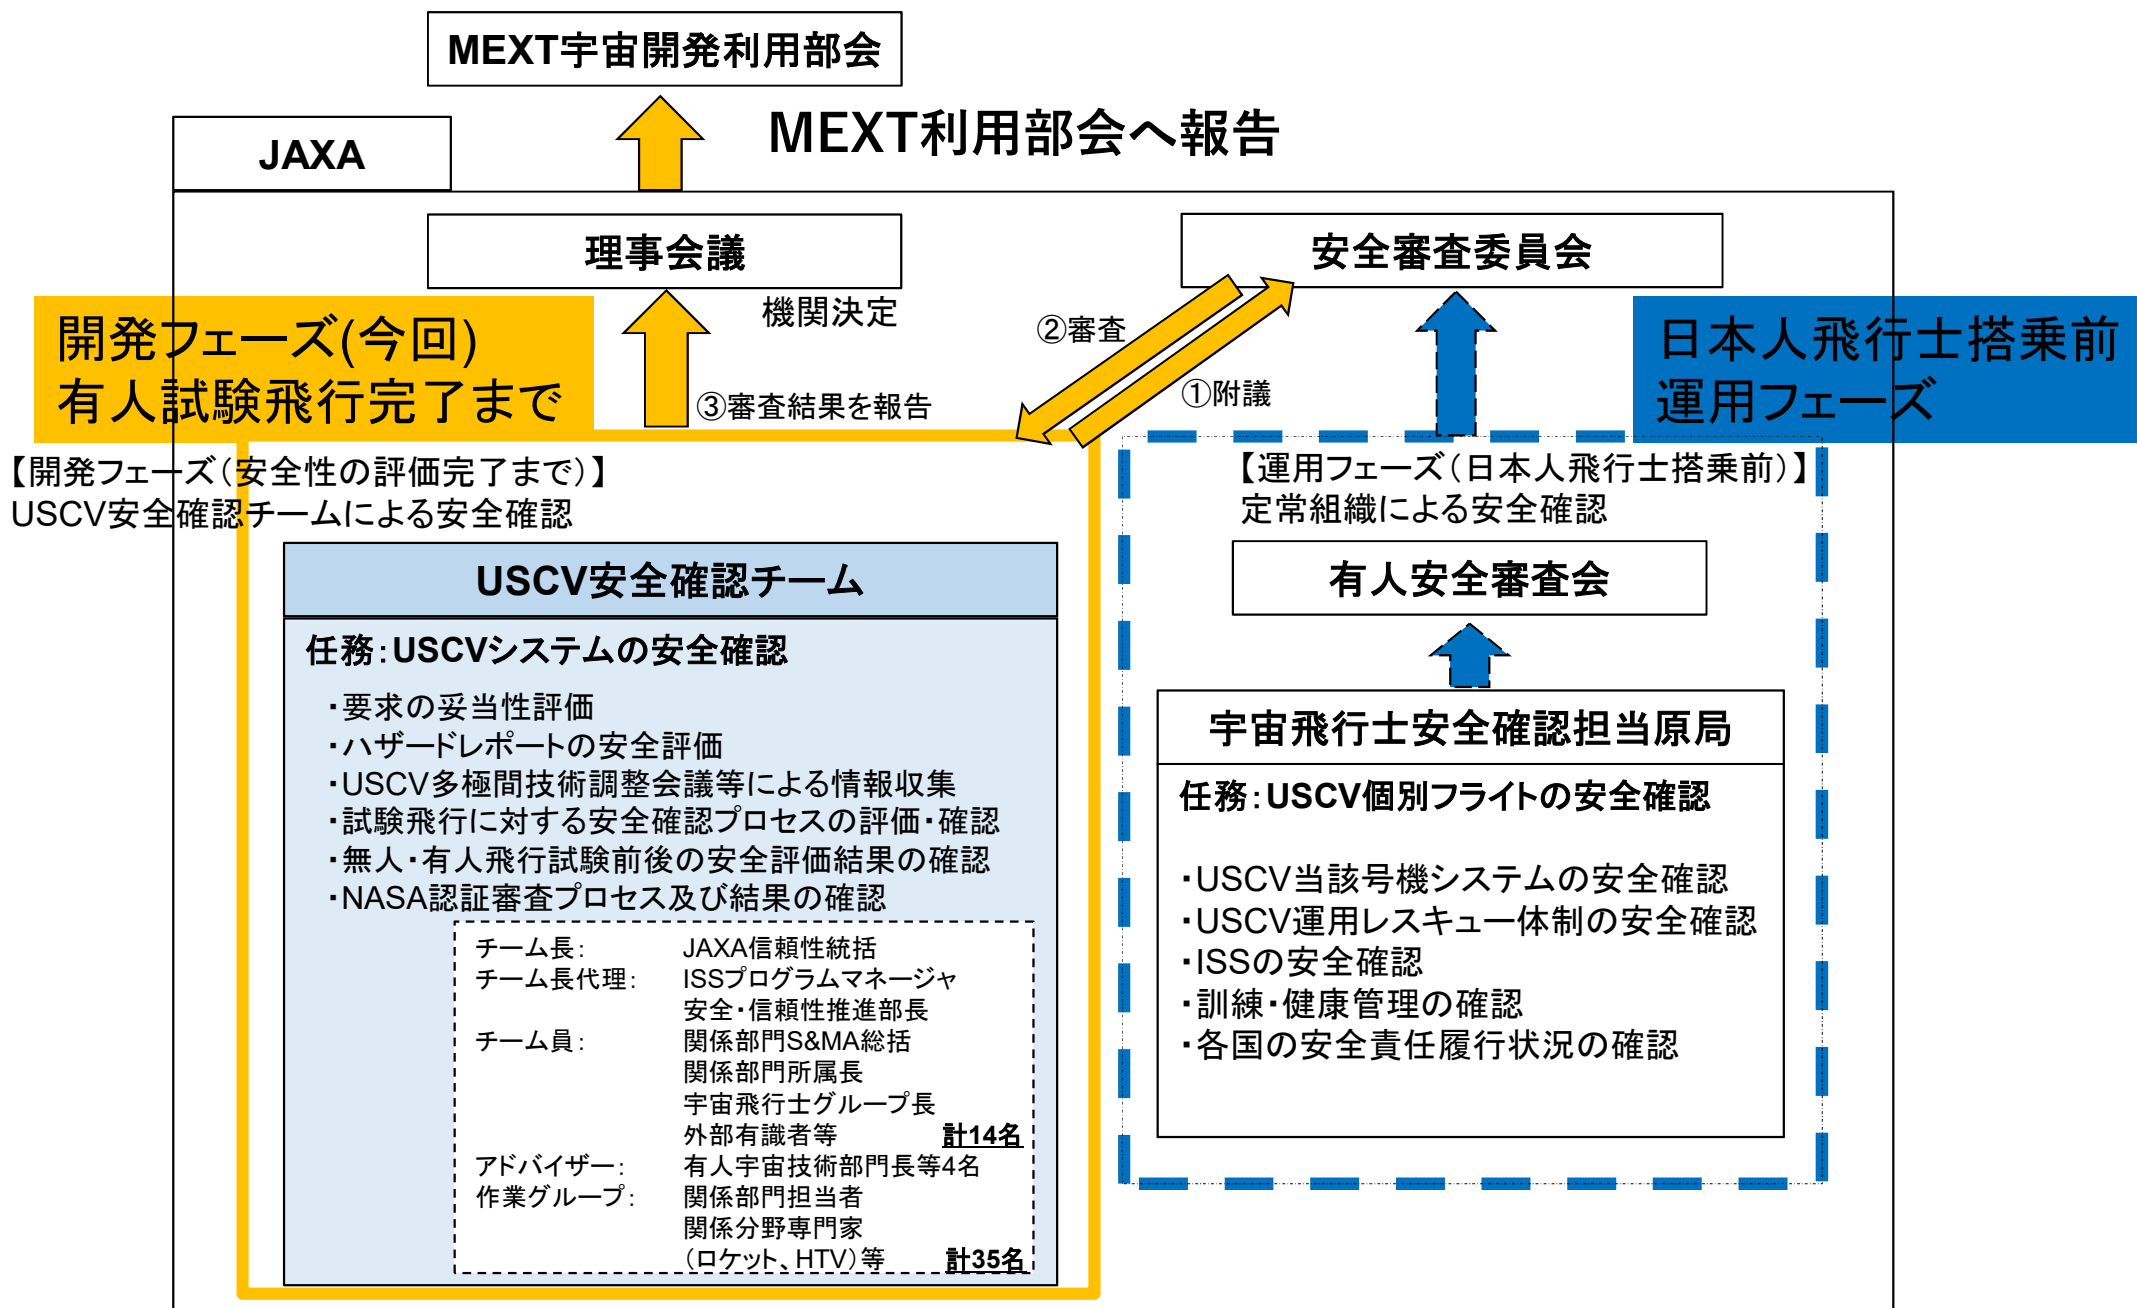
MEXT宇宙開発利用部会

MEXT利用部会へ報告

JAXA

理事会議

機関決定

安全審査委員会

②審査

①附議

③審査結果を報告

開発フェーズ(今回)
有人試験飛行完了まで

日本人飛行士搭乗前
運用フェーズ

【開発フェーズ(安全性の評価完了まで)】
USCV安全確認チームによる安全確認

【運用フェーズ(日本人飛行士搭乗前)】
定常組織による安全確認

USCV安全確認チーム

任務:USCVシステムの安全確認

・要求の妥当性評価
・ハザードレポートの安全評価
・USCV多極間技術調整会議等による情報収集
・試験飛行に対する安全確認プロセスの評価・確認
・無人・有人飛行試験前後の安全評価結果の確認
・NASA認証審査プロセス及び結果の確認

チーム長: JAXA信頼性統括
チーム長代理: ISSプログラムマネージャ
安全・信頼性推進部長
チーム員: 関係部門S&MA総括
関係部門所属長
宇宙飛行士グループ長
外部有識者等 計14名
アドバイザー: 有人宇宙技術部門長等4名
作業グループ: 関係部門担当者
関係分野専門家
(ロケット、HTV)等 計35名

有人安全審査会

宇宙飛行士安全確認担当原局

任務:USCV個別フライトの安全確認

・USCV当該号機システムの安全確認
・USCV運用レスキュー体制の安全確認
・ISSの安全確認
・訓練・健康管理の確認
・各国の安全責任履行状況の確認